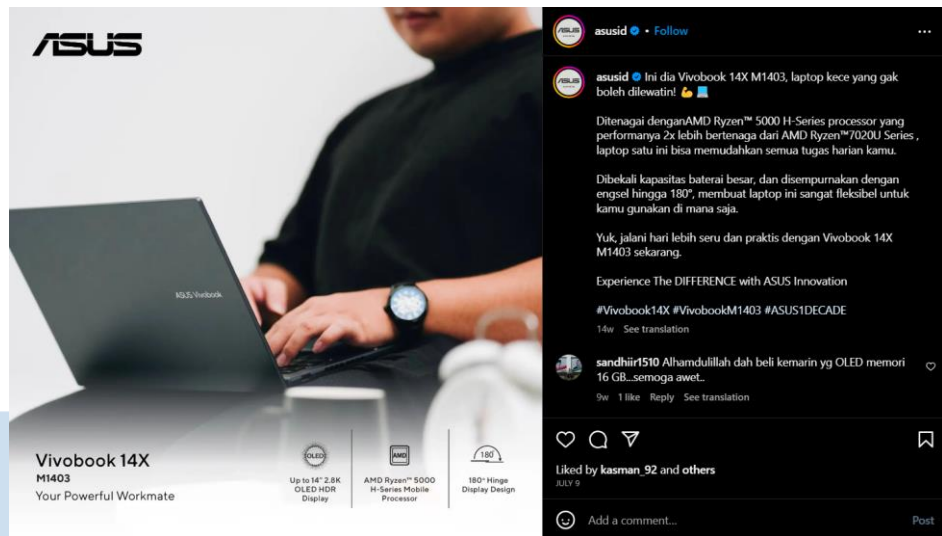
/ISUS

ASUS Vivobook

Vivobook 14X
M1403
Your Powerful Workmate

OLED
Up to 14" 2.8K OLED HDR Display

AMD
AMD Ryzen™ 5000 H-Series Mobile Processor

180°
180° Hinge Display Design

asusid • Follow

...

asusid Ini dia Vivobook 14X M1403, laptop kece yang gak boleh dilewatin! 💪💻

Ditenagai denganAMD Ryzen™ 5000 H-Series processor yang performanya 2x lebih bertenaga dari AMD Ryzen™7020U Series , laptop satu ini bisa memudahkan semua tugas harian kamu.

Dibekali kapasitas baterai besar, dan disempurnakan dengan engsel hingga 180°, membuat laptop ini sangat fleksibel untuk kamu gunakan di mana saja.

Yuk, jalani hari lebih seru dan praktis dengan Vivobook 14X M1403 sekarang.

Experience The DIFFERENCE with ASUS Innovation

#Vivobook14X #VivobookM1403 #ASUS1DECADE

14w See translation

sandhiir1510 Alhamdulillah dah beli kemarin yg OLED memori 16 GB...semoga awet..

9w 1 like Reply See translation

Liked by kasman_92 and others
JULY 9

Add a comment...

Post